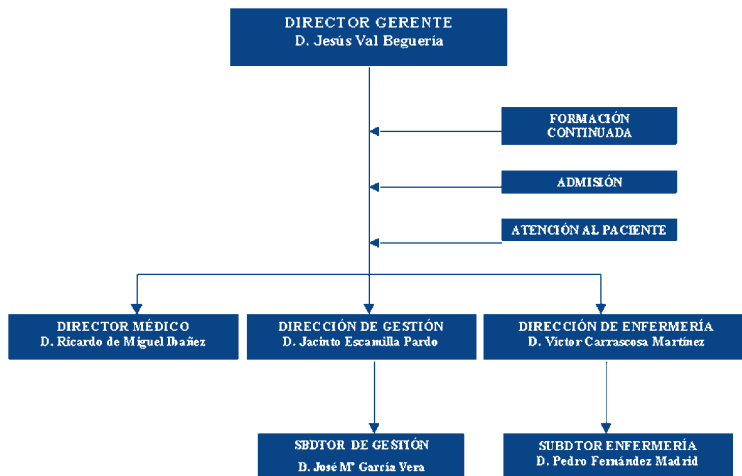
DIRECTOR GERENTE
D. Jesús Val Beguería

FORMACIÓN CONTINUADA

ADMISIÓN

ATENCIÓN AL PACIENTE

DIRECTOR MÉDICO
D. Ricardo de Miguel Ibañez

DIRECCIÓN DE GESTIÓN
D. Jacinto Escamilla Pardo

DIRECCIÓN DE ENFERMERÍA
D. Victor Carrascosa Martínez

SBDTOR DE GESTIÓN
D. José Mª García Vera

SUBDTOR ENFERMERÍA
D. Pedro Fernández Madrid